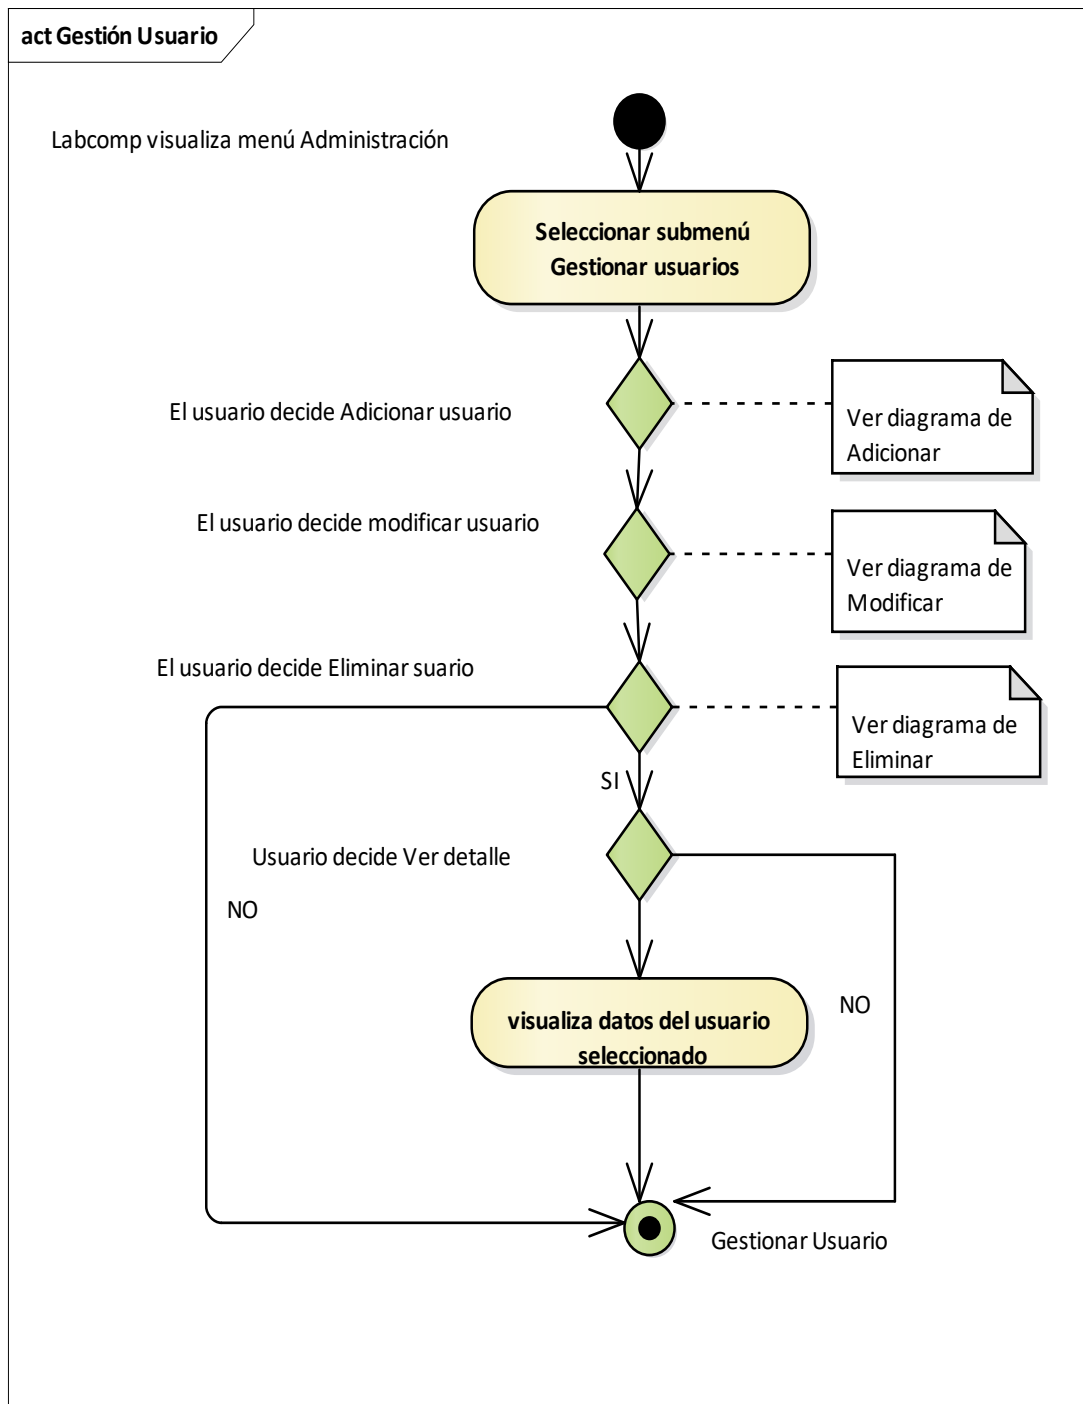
act Gestión Usuario

Labcomp visualiza menú Administración

Seleccionar submenú Gestionar usuarios

El usuario decide Adicionar usuario

Ver diagrama de Adicionar

El usuario decide modificar usuario

Ver diagrama de Modificar

El usuario decide Eliminar suario

Ver diagrama de Eliminar

SI

Usuario decide Ver detalle

NO

visualiza datos del usuario seleccionado

NO

Gestionar Usuario